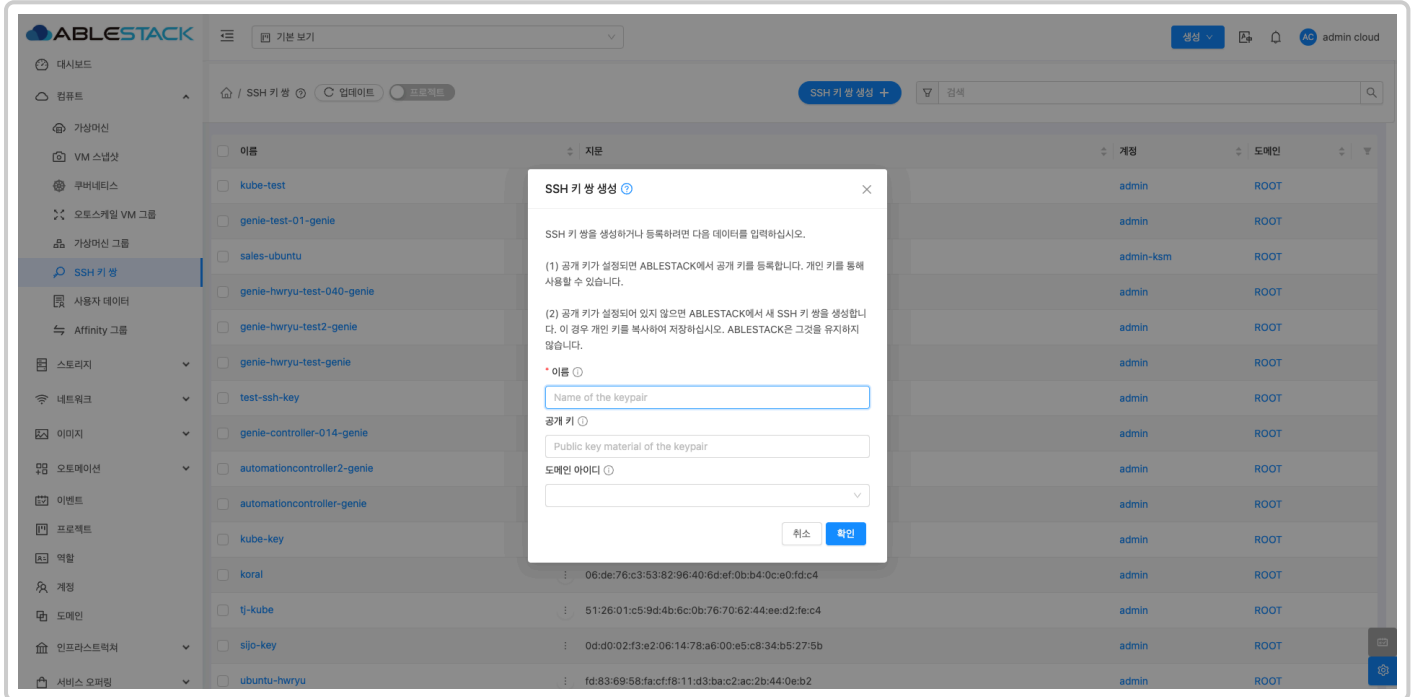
ABLESTACK

기본 보기

생성

AC admin cloud

대시보드
컴퓨트
가상머신
VM 스냅샷
쿠버네티스
오토스케일 VM 그룹
가상머신 그룹
SSH 키 쌍
사용자 데이터
Affinity 그룹
스토리지
네트워크
이미지
오토메이션
이벤트
프로젝트
역할
계정
도메인
인프라스트럭처
서비스 오퍼링

SSH 키 쌍 업데이트 프로젝트

SSH 키 쌍 생성 +

검색

| 이름 | 지문 | 계정 | 도메인 |
|---|---|---|---|
| kube-test | | admin | ROOT |
| genie-test-01-genie | | admin | ROOT |
| sales-ubuntu | | admin-ksm | ROOT |
| genie-hwryu-test-040-genie | | admin | ROOT |
| genie-hwryu-test2-genie | | admin | ROOT |
| genie-hwryu-test-genie | | admin | ROOT |
| test-ssh-key | | admin | ROOT |
| genie-controller-014-genie | | admin | ROOT |
| automationcontroller2-genie | | admin | ROOT |
| automationcontroller-genie | | admin | ROOT |
| kube-key | | admin | ROOT |
| koral | 06:de:76:c3:53:82:96:40:6d:ef:0b:b4:0c:e0:fd:c4 | admin | ROOT |
| tj-kube | 51:26:01:c5:9d:4b:6c:0b:76:70:62:44:ee:d2:fe:c4 | admin | ROOT |
| sijo-key | 0d:d0:02:f3:e2:06:14:78:a6:00:e5:c8:34:b5:27:5b | admin | ROOT |
| ubuntu-hwryu | fd:83:69:58:fa:cf:f8:11:d3:ba:c2:ac:2b:44:0e:b2 | admin | ROOT |

SSH 키 쌍 생성

SSH 키 쌍을 생성하거나 등록하려면 다음 데이터를 입력하십시오.

(1) 공개 키가 설정되면 ABLESTACK에서 공개 키를 등록합니다. 개인 키를 통해 사용할 수 있습니다.

(2) 공개 키가 설정되어 있지 않으면 ABLESTACK에서 새 SSH 키 쌍을 생성합니다. 이 경우 개인 키를 복사하여 저장하십시오. ABLESTACK은 그것을 유지하지 않습니다.

* 이름
Name of the keypair
공개 키
Public key material of the keypair
도메인 아이디

취소 확인